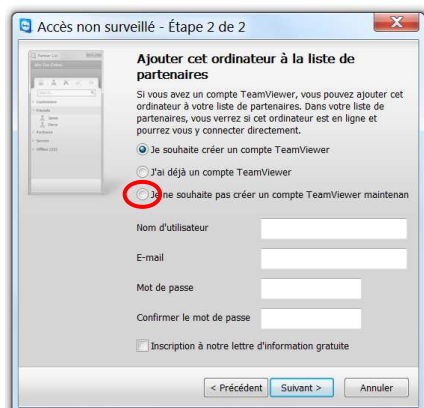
Accès non surveillé - Étape 2 de 2

Ajouter cet ordinateur à la liste de partenaires

Si vous avez un compte TeamViewer, vous pouvez ajouter cet ordinateur à votre liste de partenaires. Dans votre liste de partenaires, vous verrez si cet ordinateur est en ligne et pourrez vous y connecter directement.

Je souhaite créer un compte TeamViewer

J'ai déjà un compte TeamViewer

Je ne souhaite pas créer un compte TeamViewer maintenan

Nom d'utilisateur

E-mail

Mot de passe

Confirmer le mot de passe

Inscription à notre lettre d'information gratuite

< Précédent | Suivant > | Annuler